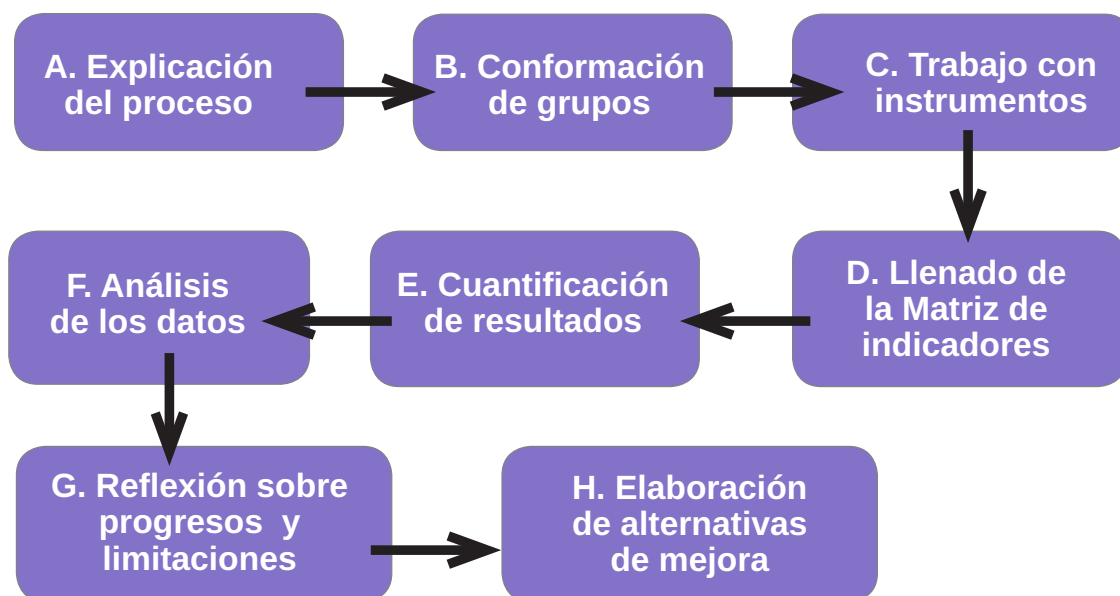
A. Explicación del proceso

B. Conformación de grupos

C. Trabajo con instrumentos

D. Llenado de la Matriz de indicadores

E. Cuantificación de resultados

F. Análisis de los datos

G. Reflexión sobre progresos y limitaciones

H. Elaboración de alternativas de mejora